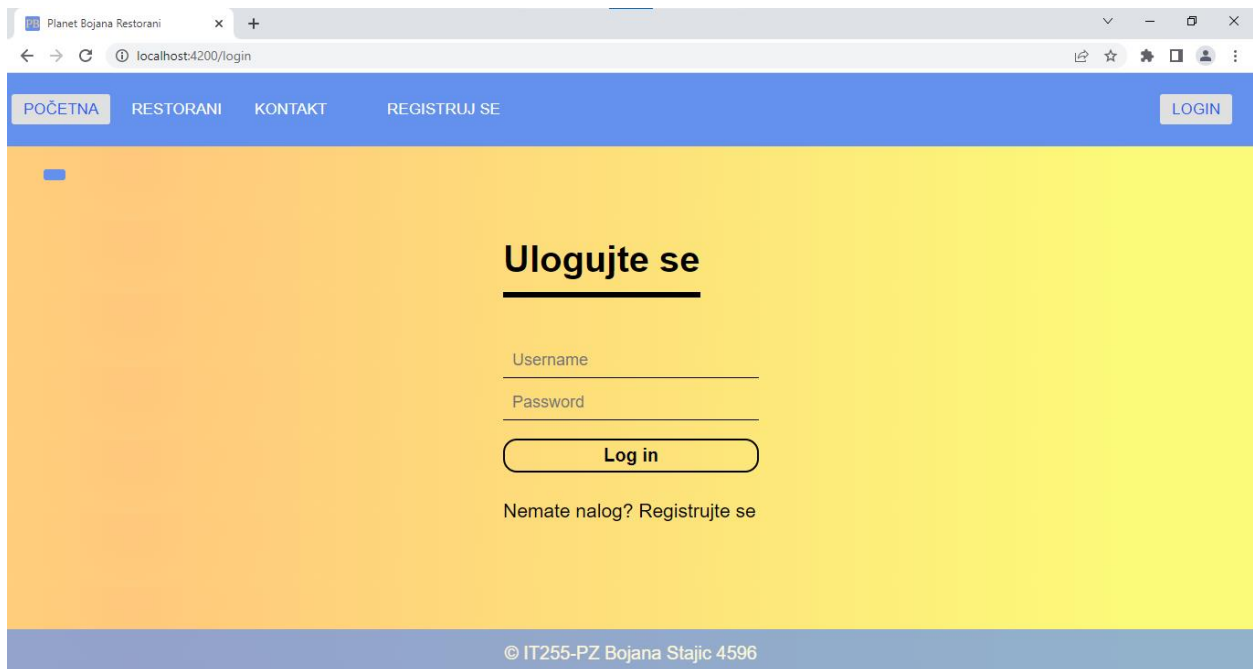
PB Planet Bojana Restorani × +

localhost:4200/login

POČETNA RESTORANI KONTAKT REGISTRUJ SE LOGIN

Ulogujte se

Username

Password

Log in

Nemate nalog? Registrujte se

© IT255-PZ Bojana Stajic 4596